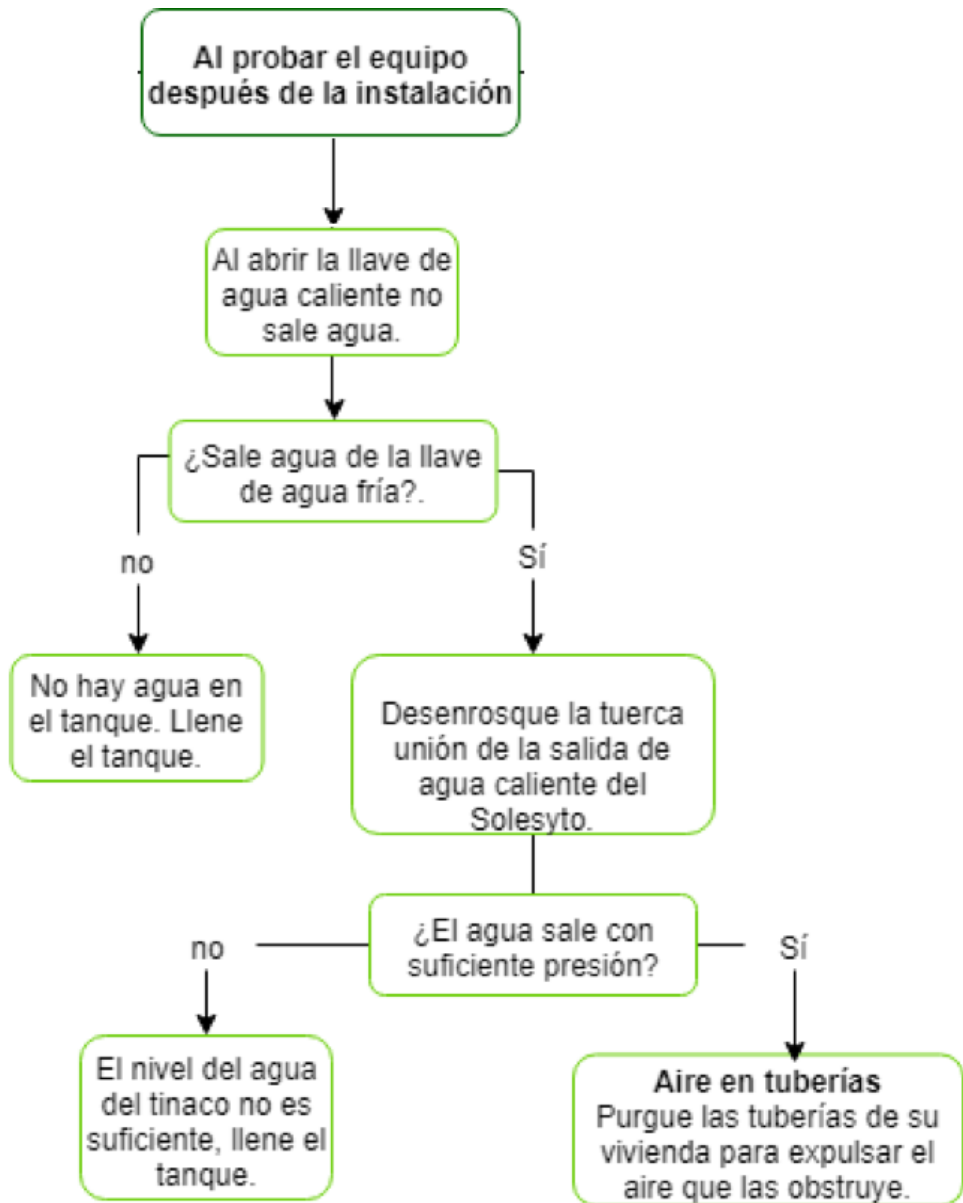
Al probar el equipo después de la instalación

Al abrir la llave de agua caliente no sale agua.

¿Sale agua de la llave de agua fría?.

no

Sí

No hay agua en el tanque. Llene el tanque.

Desenrosque la tuerca unión de la salida de agua caliente del Solesyto.

no

¿El agua sale con suficiente presión?

Sí

El nivel del agua del tinaco no es suficiente, llene el tanque.

Aire en tuberías
Purgue las tuberías de su vivienda para expulsar el aire que las obstruye.